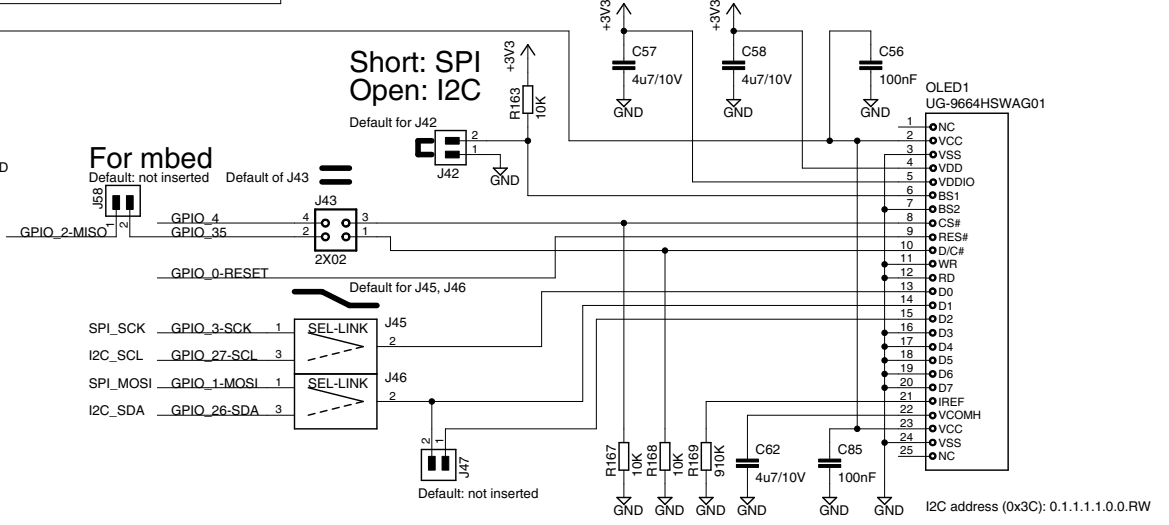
Short: SPI
Open: I2C

+3V3 R163 10K
Default for J42
2
1
J42
GND

+3V3
C57
4u7/10V
GND

+3V3
C58
4u7/10V
GND

C56
100nF
GND

OLED1
UG-9664HSWAG01

For mbed
Default: not inserted
Default of J43
J58
1 2
GPIO_2-MISO
GPIO_4
GPIO_35
J43
4 3
2 1
2X02
GPIO_0-RESET
Default for J45, J46

SPI_SCK GPIO_3-SCK 1
SEL-LINK
J45
2
I2C_SCL GPIO_27-SCL 3
SPI_MOSI GPIO_1-MOSI 1
SEL-LINK
J46
2
I2C_SDA GPIO_26-SDA 3

2 1
J47
Default: not inserted

1 NC
2 VCC
3 VSS
4 VDD
5 VDDIO
6 BS1
7 BS2
8 CS#
9 RES#
10 D/C#
11 WR
12 RD
13 D0
14 D1
15 D2
16 D3
17 D4
18 D5
19 D6
20 D7
21 IREF
22 VCOMH
23 VCC
24 VSS
25 NC

R167 10K
R168 10K
R169 910K
C62 4u7/10V
C85 100nF
GND GND GND GND GND GND

I2C address (0x3C): 0.1.1.1.1.0.0.RW